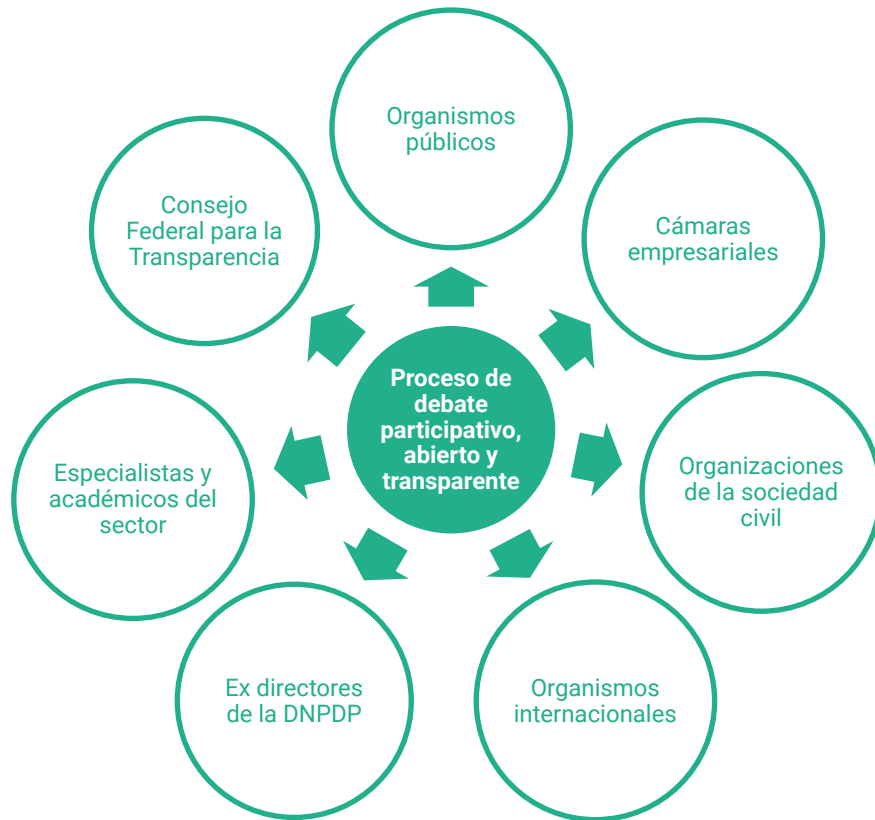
Proceso de debate participativo, abierto y transparente

Organismos públicos

Cámaras empresariales

Organizaciones de la sociedad civil

Organismos internacionales

Ex directores de la DNPDP

Especialistas y académicos del sector

Consejo Federal para la Transparencia